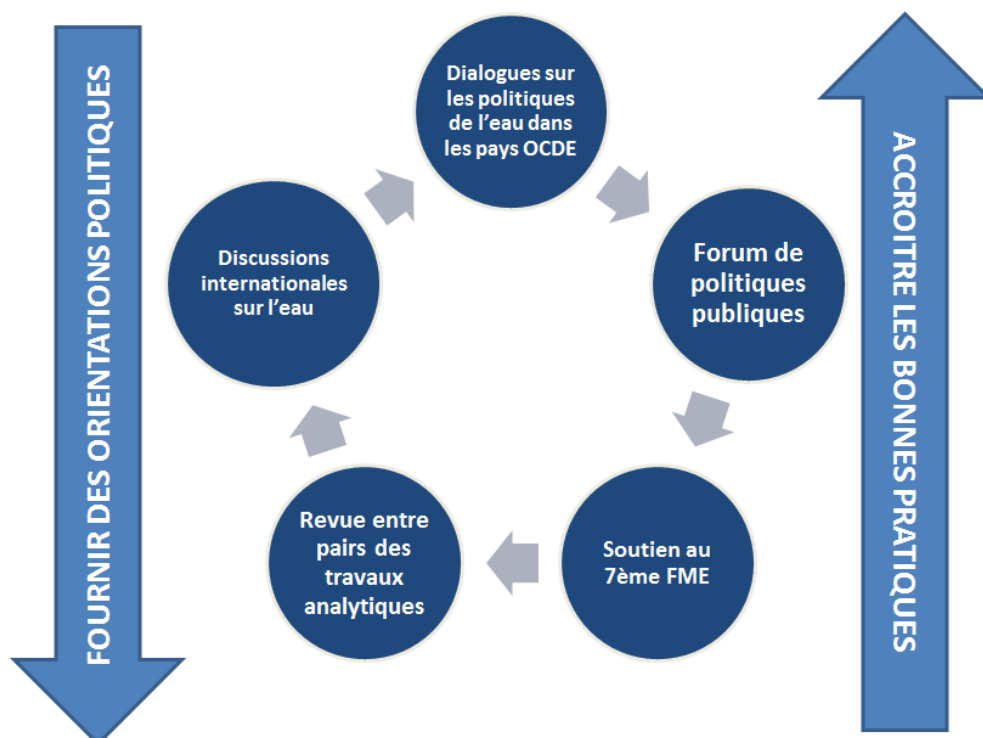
FOURNIR DES ORIENTATIONS POLITIQUES

Dialogues sur les politiques de l'eau dans les pays OCDE

Forum de politiques publiques

Soutien au 7ème FME

Revue entre pairs des travaux analytiques

Discussions internationales sur l'eau

ACCROITRE LES BONNES PRATIQUES